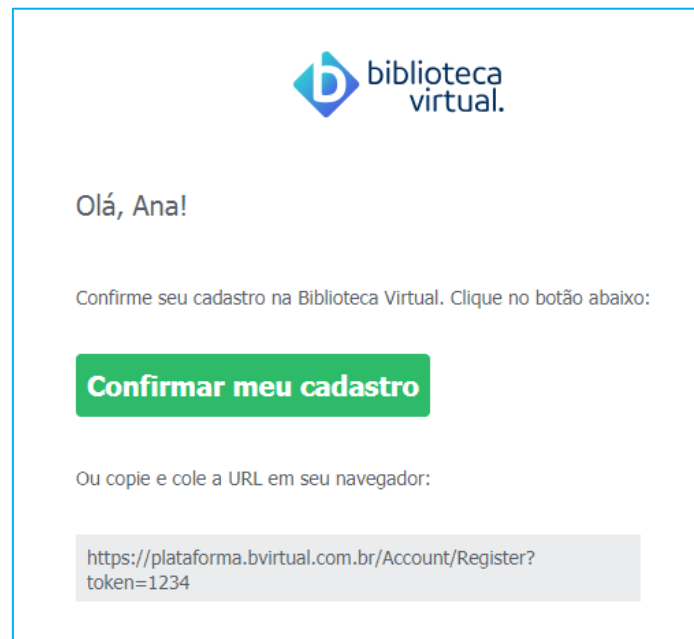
biblioteca virtual.

Olá, Ana!

Confirme seu cadastro na Biblioteca Virtual. Clique no botão abaixo:

Confirmar meu cadastro

Ou copie e cole a URL em seu navegador:

https://plataforma.bvirtual.com.br/Account/Register?token=1234